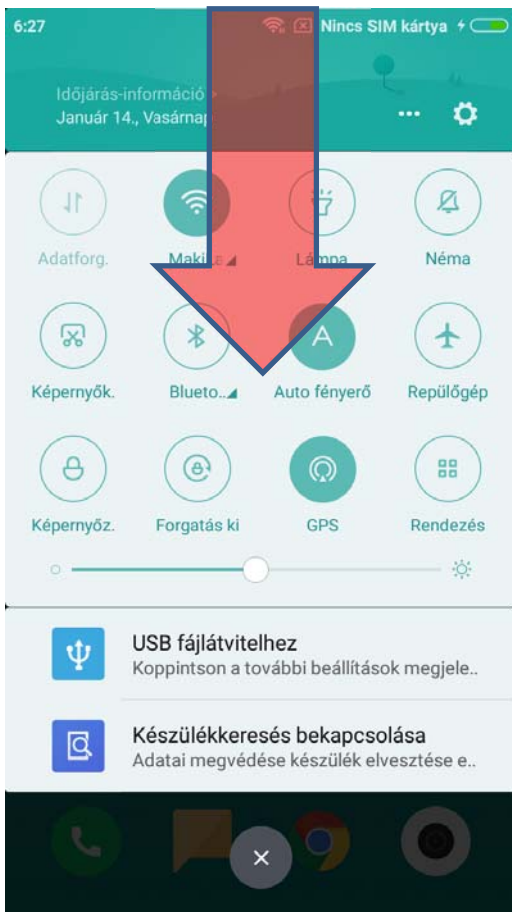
6:27 Nincs SIM kártya

Időjárás-információ
Január 14., Vasárnap

Adatforg.
Maki
Lámpa
Néma
Képernyők.
Blueto...
Auto fényerő
Repülőgép
Képernyőz.
Forgatás ki
GPS
Rendezés

USB fájlátvitelhez
Koppintson a további beállítások megjele..

Készülékkeresés bekapcsolása
Adatai megvédése készülék elvesztése e..